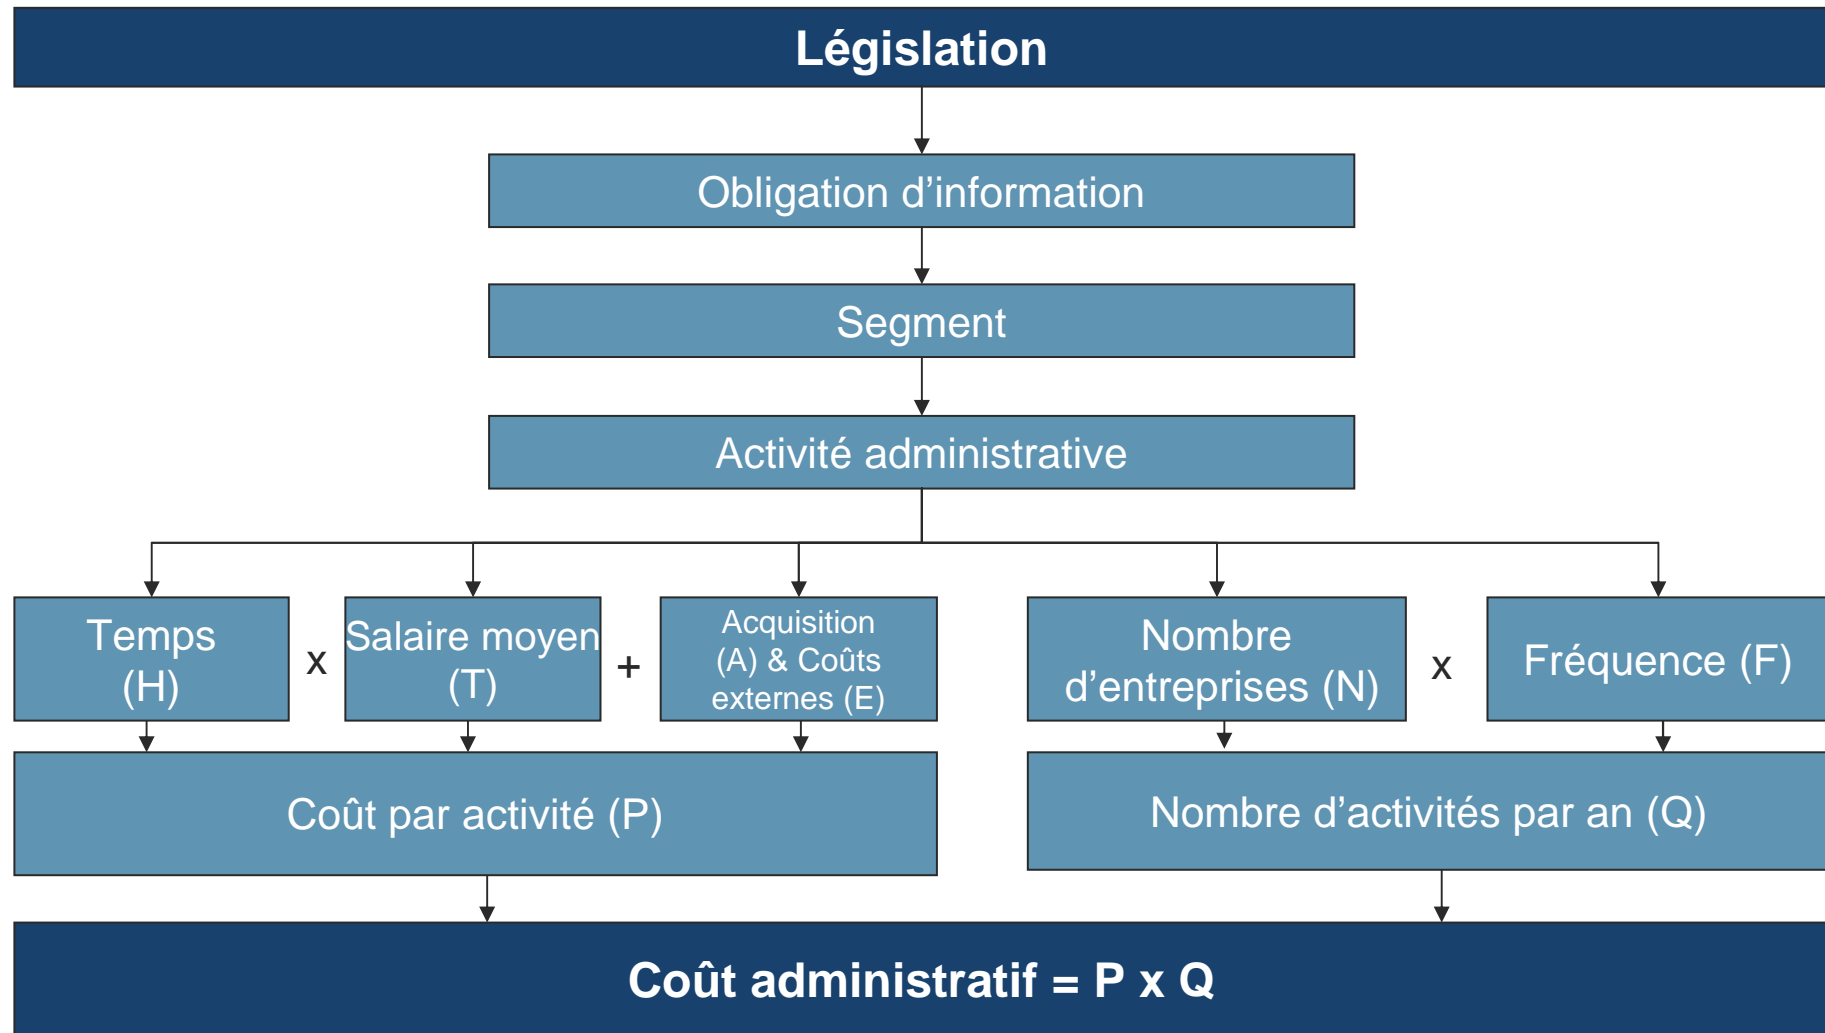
Législation

Obligation d’information

Segment

Activité administrative

Temps (H)

x

Salaire moyen (T)

+

Acquisition (A) & Coûts externes (E)

Nombre d’entreprises (N)

x

Fréquence (F)

Coût par activité (P)

Nombre d’activités par an (Q)

Coût administratif = P x Q